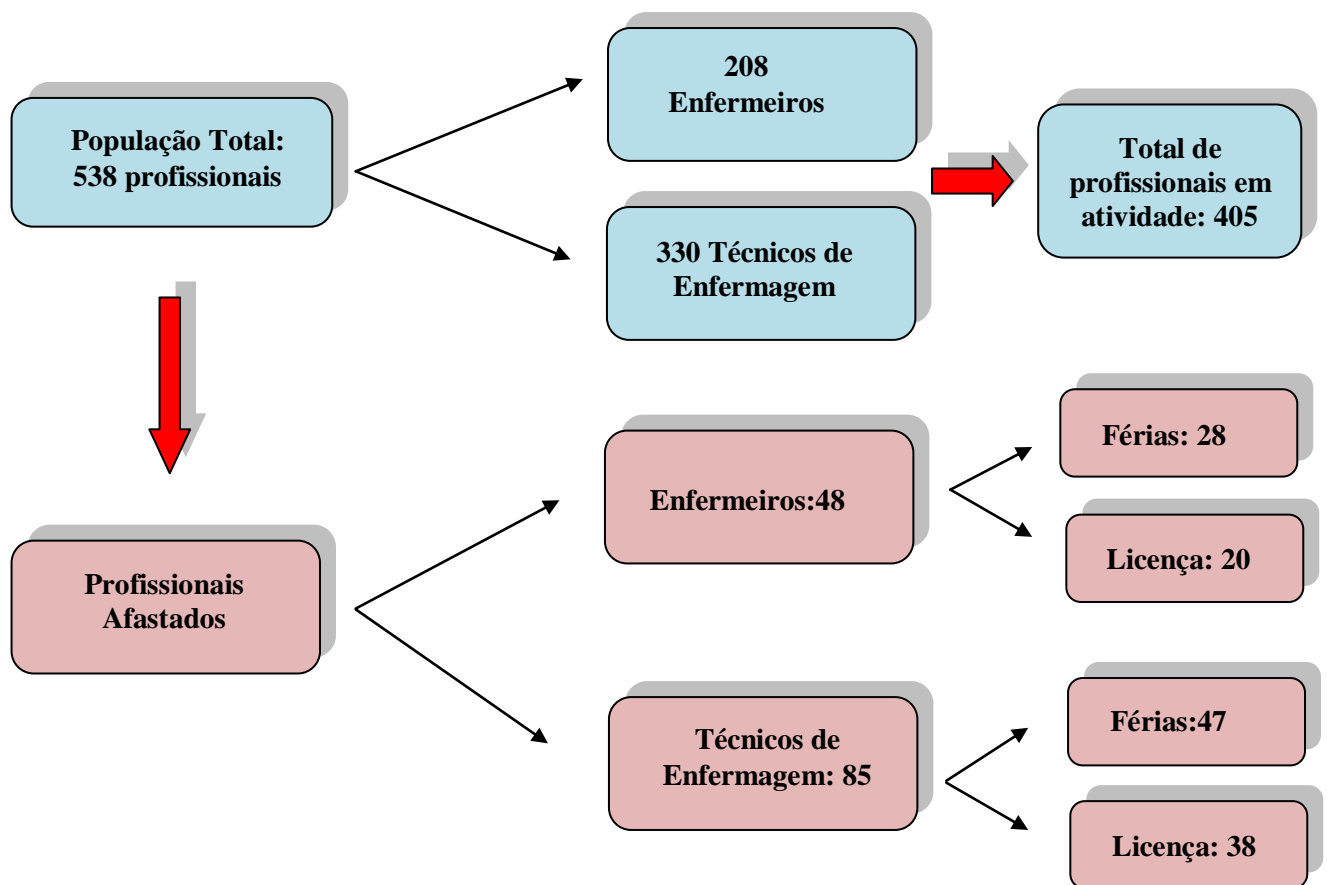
População Total: 538 profissionais

208 Enfermeiros

330 Técnicos de Enfermagem

Total de profissionais em atividade: 405

Profissionais Afastados

Enfermeiros:48

Férias: 28

Licença: 20

Técnicos de Enfermagem: 85

Férias:47

Licença: 38